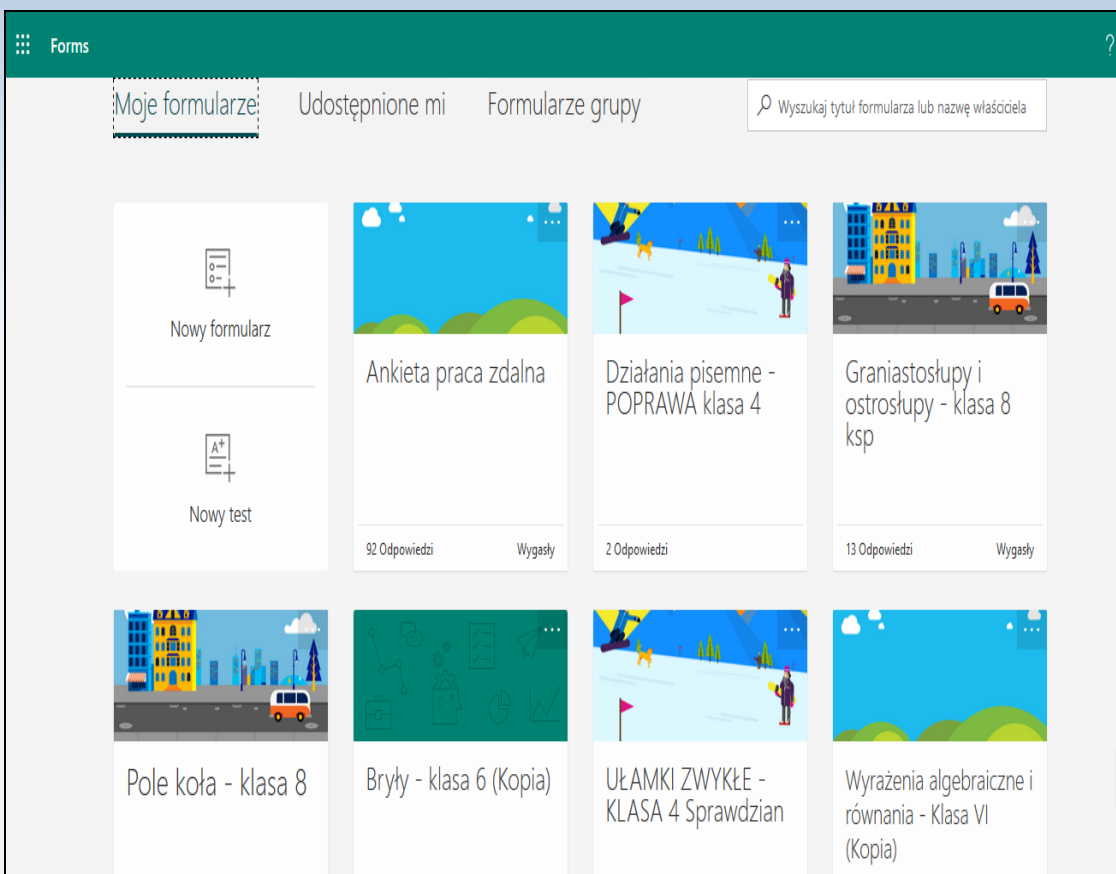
Forms

?

Moje formularze

Udostępnione mi

Formularze grupy

Wyszukaj tytuł formularza lub nazwę właściciela

Nowy formularz

Nowy test

Ankieta praca zdalna

92 Odpowiedzi

Wygasły

Działania pisemne - POPRAWA klasa 4

2 Odpowiedzi

Graniastosłupy i ostrosłupy - klasa 8 ksp

13 Odpowiedzi

Wygasły

Pole koła - klasa 8

Bryły - klasa 6 (Kopia)

UŁAMKI ZWYKŁE - KLASA 4 Sprawdzian

Wyrażenia algebraiczne i równania - Klasa VI (Kopia)